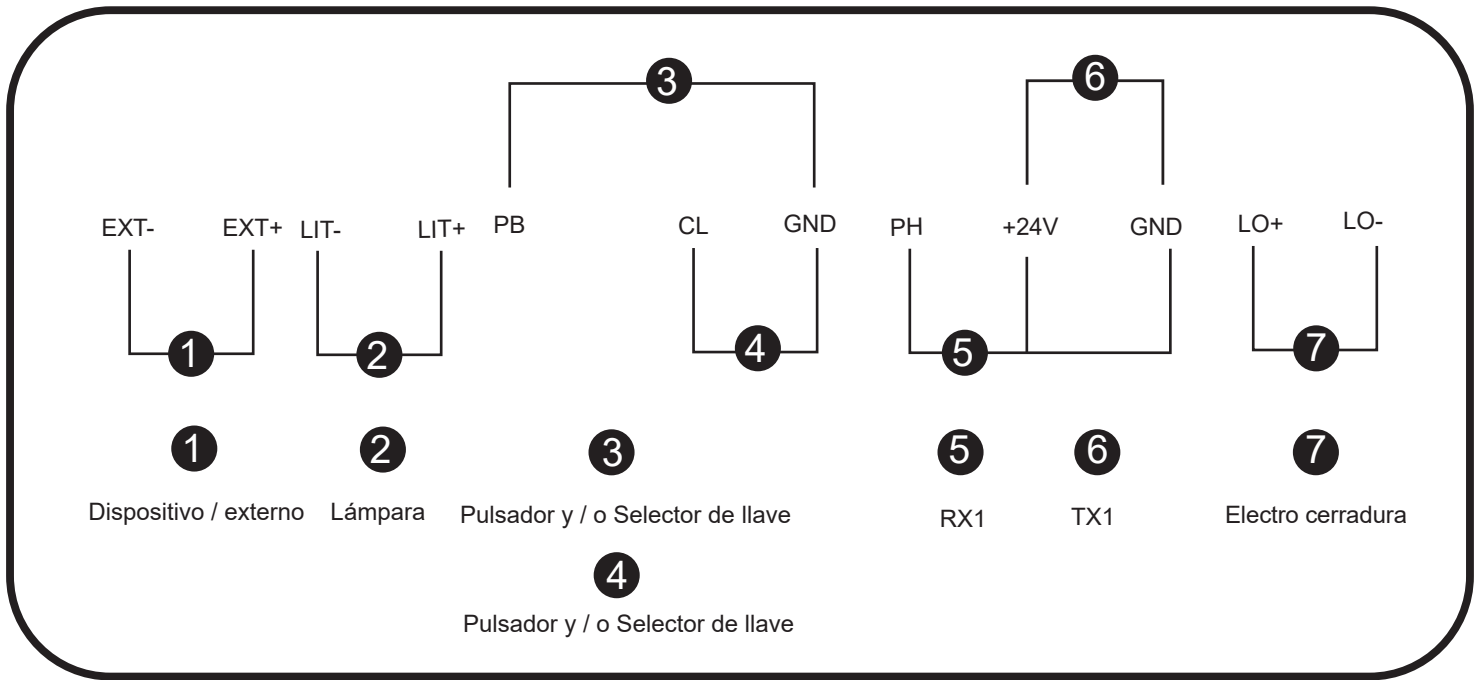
3

6

EXT- EXT+ LIT- LIT+ PB CL GND PH +24V GND LO+ LO-

1 2 4 5 7

1
Dispositivo / externo

2
Lámpara

3
Pulsador y / o Selector de llave

4
Pulsador y / o Selector de llave

5
RX1

6
TX1

7
Electro cerradura